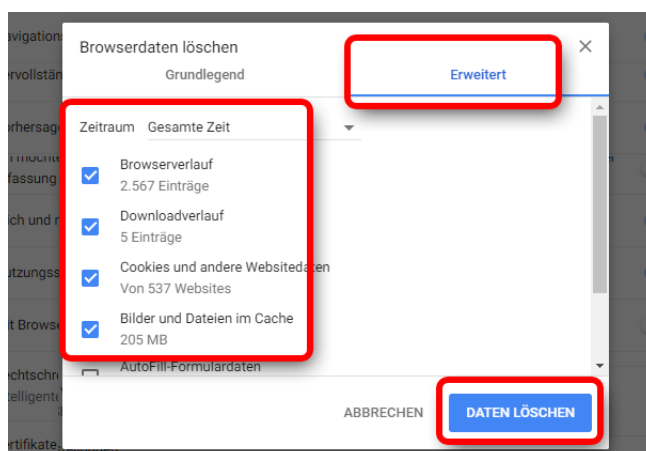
avigations
ervollstän
orhersage
t möchte
fassung
ich und n
utzungss
t Browse
echtschre
telligent
ertifikate

Browserdaten löschen
×
Grundlegend
Erweitert

Zeitraum Gesamte Zeit

Browserverlauf
2.567 Einträge

Downloadverlauf
5 Einträge

Cookies und andere Websitedaten
Von 537 Websites

Bilder und Dateien im Cache
205 MB

AutoFill-Formulardaten

ABBRECHEN
DATEN LÖSCHEN